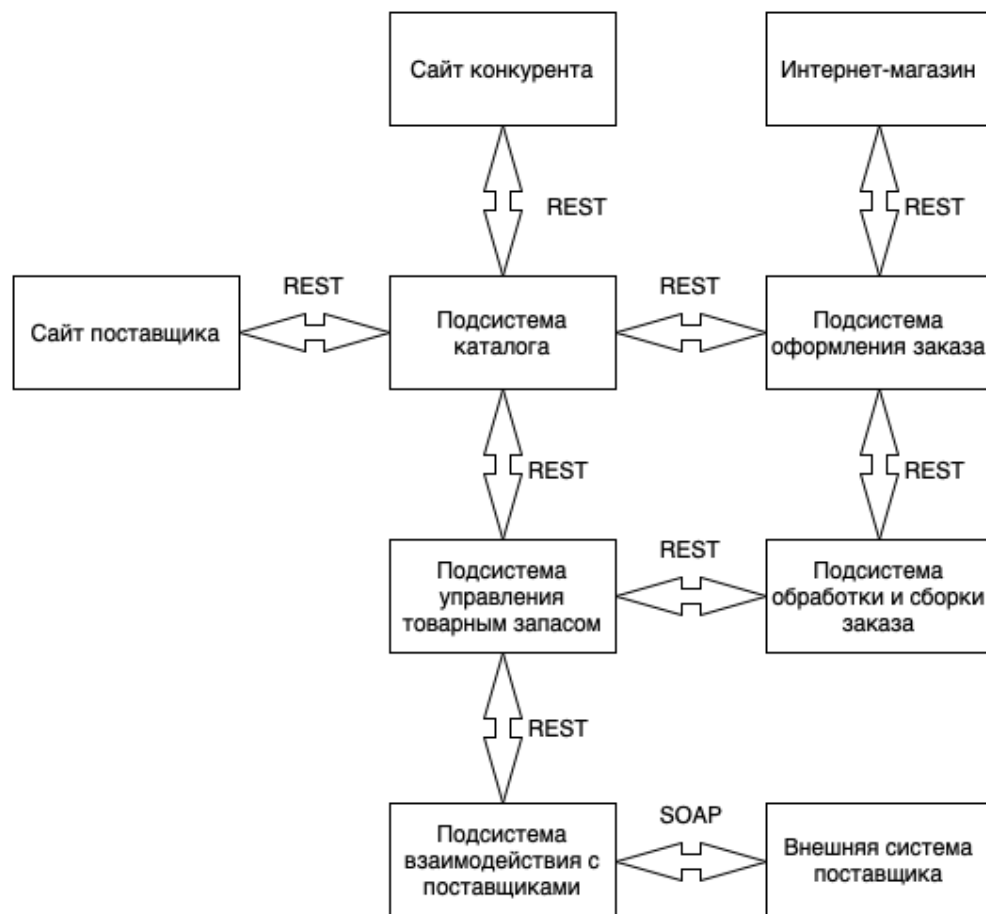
Сайт конкурента

Интернет-магазин

REST

REST

Сайт поставщика

REST

Подсистема каталога

REST

Подсистема оформления заказа

REST

REST

Подсистема управления товарным запасом

REST

Подсистема обработки и сборки заказа

REST

Подсистема взаимодействия с поставщиками

SOAP

Внешняя система поставщика